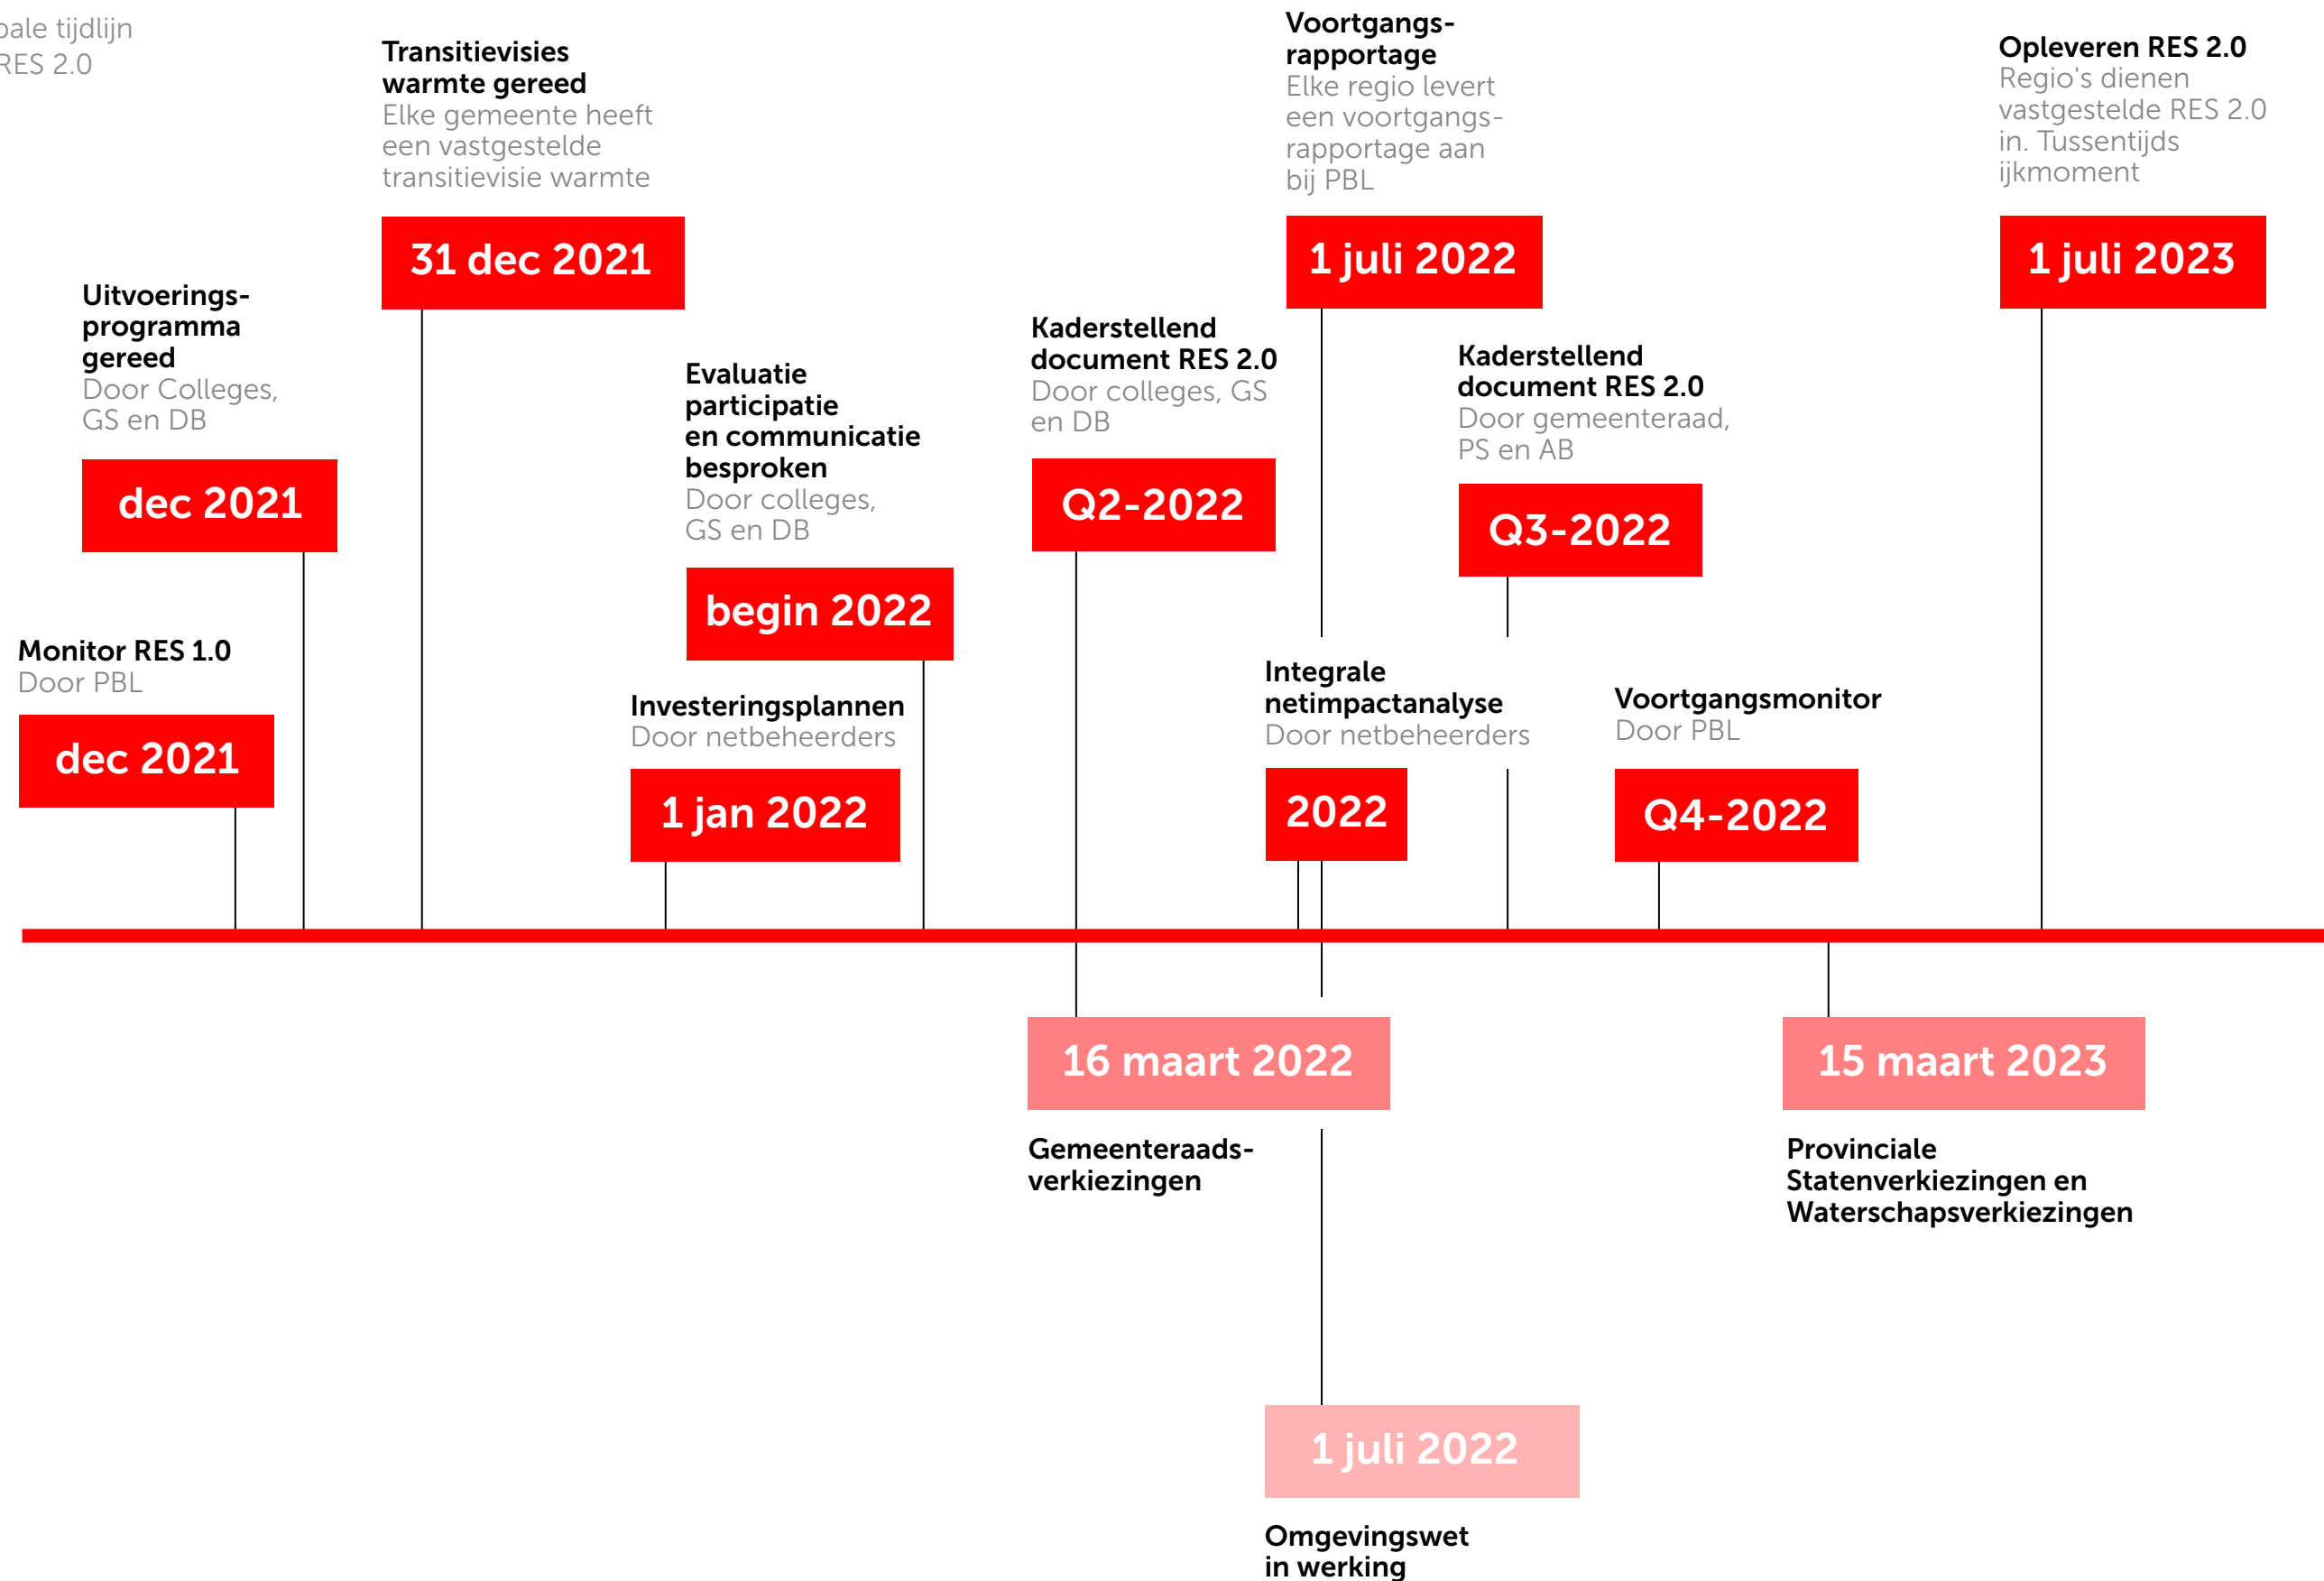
bale tijdlijn RES 2.0

Transitievisies warmte gereed
Elke gemeente heeft een vastgestelde transitievisie warmte

31 dec 2021

Voortgangs-rapportage
Elke regio levert een voortgangs-rapportage aan bij PBL

1 juli 2022

Opleveren RES 2.0
Regio's dienen vastgestelde RES 2.0 in. Tussentijds ijkmoment

1 juli 2023

Uitvoerings-programma gereed
Door Colleges, GS en DB

dec 2021

Evaluatie participatie en communicatie besproken
Door colleges, GS en DB

begin 2022

Kaderstellend document RES 2.0
Door colleges, GS en DB

Q2-2022

Kaderstellend document RES 2.0
Door gemeenteraad, PS en AB

Q3-2022

Monitor RES 1.0
Door PBL

dec 2021

Investeringsplannen
Door netbeheerders

1 jan 2022

Integrale netimpactanalyse
Door netbeheerders

2022

Voortgangsmonitor
Door PBL

Q4-2022

16 maart 2022

Gemeenteraads-verkiezingen

15 maart 2023

Provinciale Statenverkiezingen en Waterschapsverkiezingen

1 juli 2022

Omgevingswet in werking